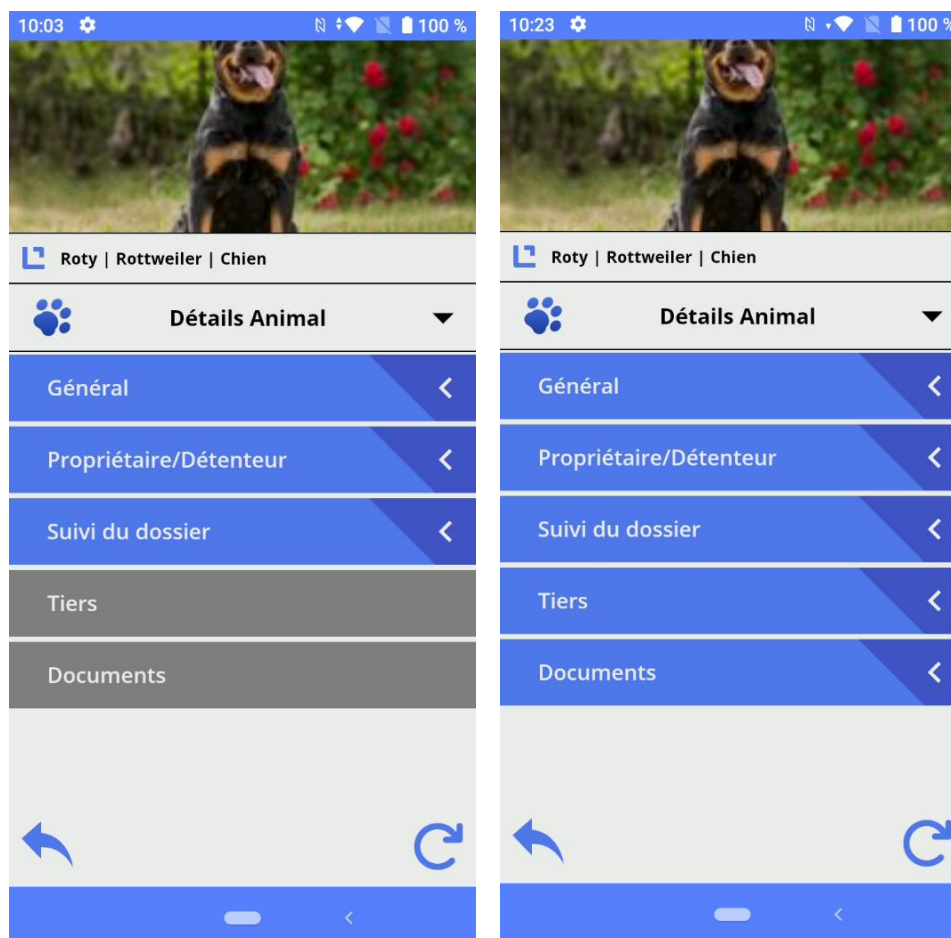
10:03 100 %

Roty | Rottweiler | Chien

Détails Animal

Général

Propriétaire/Détenteur

Suivi du dossier

Tiers

Documents

10:23 100 %

Roty | Rottweiler | Chien

Détails Animal

Général

Propriétaire/Détenteur

Suivi du dossier

Tiers

Documents